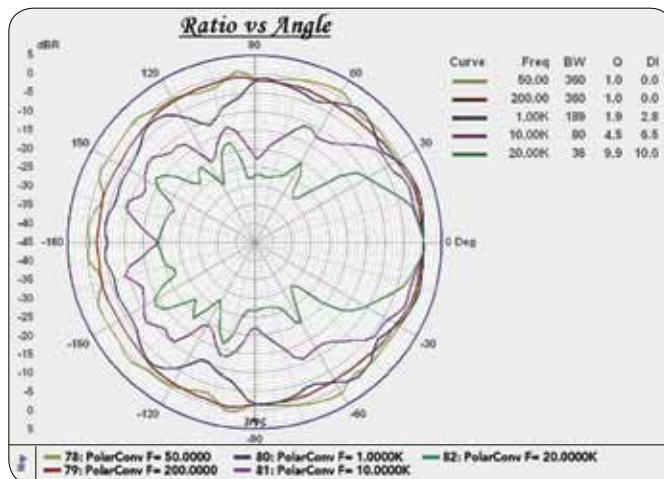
Ratio vs Angle

dBR
5
0
-5
-10
-15
-20
-25
-30
-35
-40
-45
-40
-35
-30
-25
-20
-15
-10
-5
0
5

90
120
60
150
30
-180
0 Deg
-150
-30
-120
-60
-90
395

| Curve | Freq | BW | Q | DI |
|---|---|---|---|---|
| | 50.00 | 360 | 1.0 | 0.0 |
| | 200.00 | 360 | 1.0 | 0.0 |
| | 1.00K | 189 | 1.9 | 2.8 |
| | 10.00K | 80 | 4.5 | 6.5 |
| | 20.00K | 36 | 9.9 | 10.0 |

Key
78: PolarConv F= 50.0000
79: PolarConv F= 200.0000
80: PolarConv F= 1.0000K
81: PolarConv F= 10.0000K
82: PolarConv F= 20.0000K